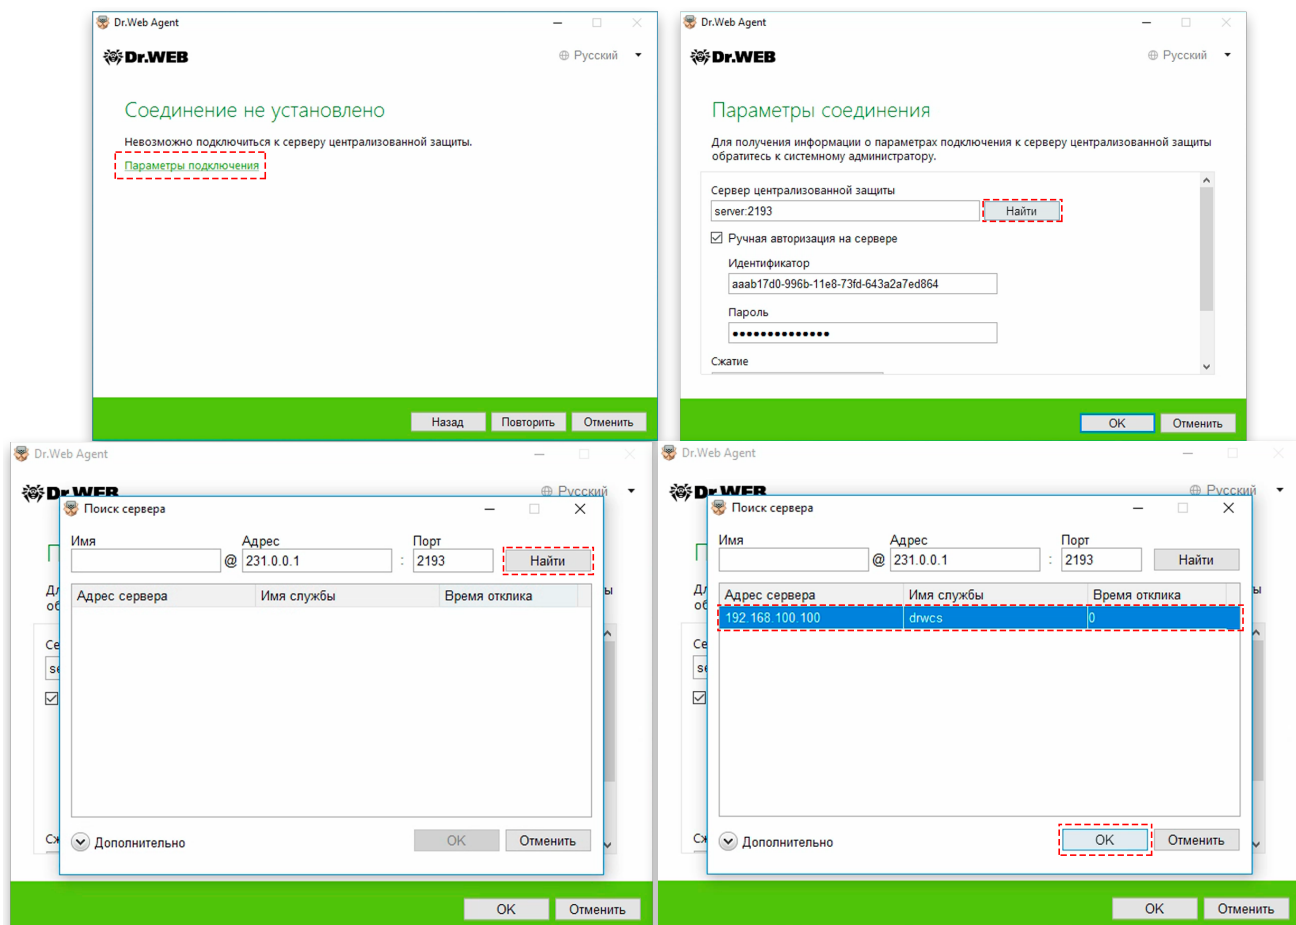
Dr.Web Agent

Dr.WEB

Русский

Соединение не установлено

Невозможно подключиться к серверу централизованной защиты.

Параметры подключения

Назад Повторить Отменить

Dr.Web Agent

Dr.WEB

Русский

Параметры соединения

Для получения информации о параметрах подключения к серверу централизованной защиты обратитесь к системному администратору.

Сервер централизованной защиты

server:2193

Найти

Ручная авторизация на сервере

Идентификатор

aaab17d0-996b-11e8-73fd-643a2a7ed864

Пароль

••••••••••••••

Сжатие

OK Отменить

Dr.Web Agent

Dr.WEB

Русский

Поиск сервера

| Имя | Адрес | Порт |
|---|---|---|
| | @ 231.0.0.1 | : 2193 |

Найти

| Адрес сервера | Имя службы | Время отклика |
|---|---|---|

Дополнительно

OK Отменить

OK Отменить

Dr.Web Agent

Dr.WEB

Русский

Поиск сервера

| Имя | Адрес | Порт |
|---|---|---|
| | @ 231.0.0.1 | : 2193 |

Найти

| Адрес сервера | Имя службы | Время отклика |
|---|---|---|
| 192.168.100.100 | drwcs | 0 |

Дополнительно

OK Отменить

OK Отменить